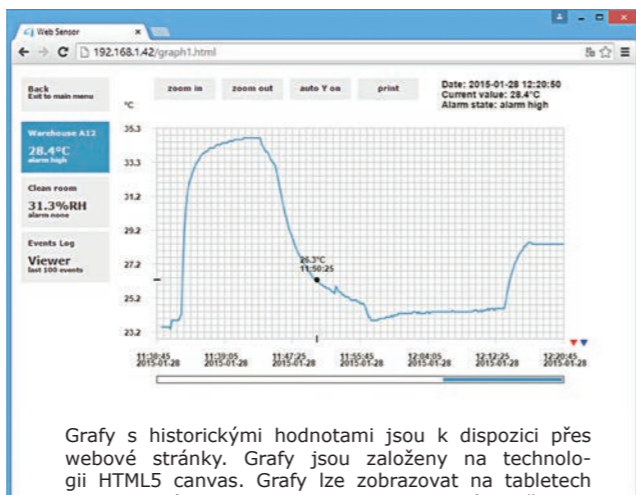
Web Sensor

192.168.1.42/graph1.html

Back
Exit to main menu

zoom in | zoom out | auto Y on | print

Date: 2015-01-28 12:20:50
Current value: 28.4°C
Alarm state: alarm high

Warehouse A12
28.4°C
alarm high

Clean room
31.3%RH
alarm none

Events Log
Viewer
last 100 events

°C

35.3
33.3
31.2
29.2
27.2
25.2
23.2

26.3°C
11:50:25

11:30:45 2015-01-28
11:39:05 2015-01-28
11:47:25 2015-01-28
11:55:45 2015-01-28
12:04:05 2015-01-28
12:12:25 2015-01-28
12:20:45 2015-01-28

Grafy s historickými hodnotami jsou k dispozici přes webové stránky. Grafy jsou založeny na technologii HTML5 canvas. Grafy lze zobrazovat na tabletech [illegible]